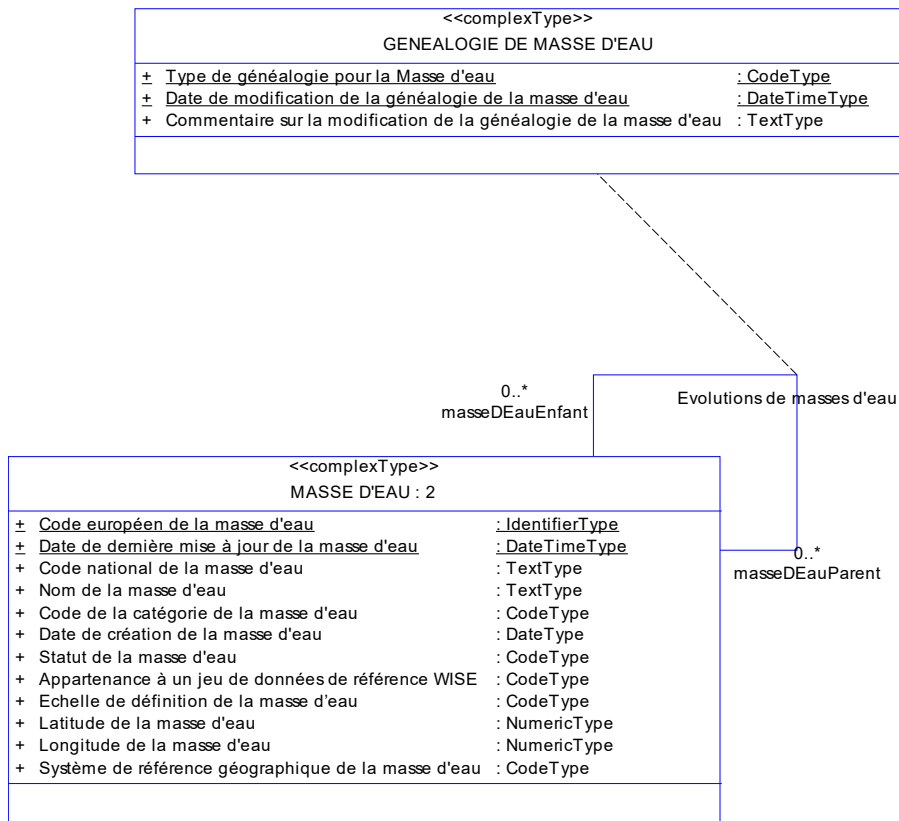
<<complexType>>
GENEALOGIE DE MASSE D'EAU

+ Type de généalogie pour la Masse d'eau : CodeType
+ Date de modification de la généalogie de la masse d'eau : DateTimeType
+ Commentaire sur la modification de la généalogie de la masse d'eau : TextType

0..*
masseDEauEnfant

Evolutions de masses d'eau

<<complexType>>
MASSE D'EAU : 2

+ Code européen de la masse d'eau : IdentifierType
+ Date de dernière mise à jour de la masse d'eau : DateTimeType
+ Code national de la masse d'eau : TextType
+ Nom de la masse d'eau : TextType
+ Code de la catégorie de la masse d'eau : CodeType
+ Date de création de la masse d'eau : DateType
+ Statut de la masse d'eau : CodeType
+ Appartenance à un jeu de données de référence WISE : CodeType
+ Echelle de définition de la masse d'eau : CodeType
+ Latitude de la masse d'eau : NumericType
+ Longitude de la masse d'eau : NumericType
+ Système de référence géographique de la masse d'eau : CodeType

0..*
masseDEauParent